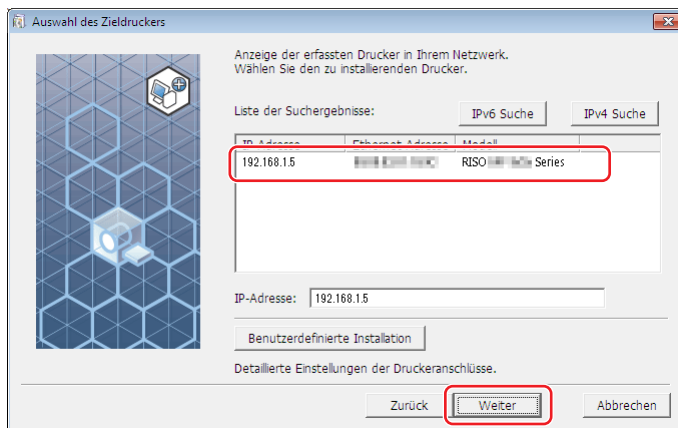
Auswahl des Zieldruckers

Anzeige der erfassten Drucker in Ihrem Netzwerk.
Wählen Sie den zu installierenden Drucker.

Liste der Suchergebnisse:

IPv6 Suche

IPv4 Suche

| IP-Adresse | Ethernet-Adresse | Modell |
|---|---|---|
| 192.168.1.5 | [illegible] | RISO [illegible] Series |

IP-Adresse: 192.168.1.5

Benutzerdefinierte Installation

Detaillierte Einstellungen der Druckeranschlüsse.

Zurück

Weiter

Abbrechen